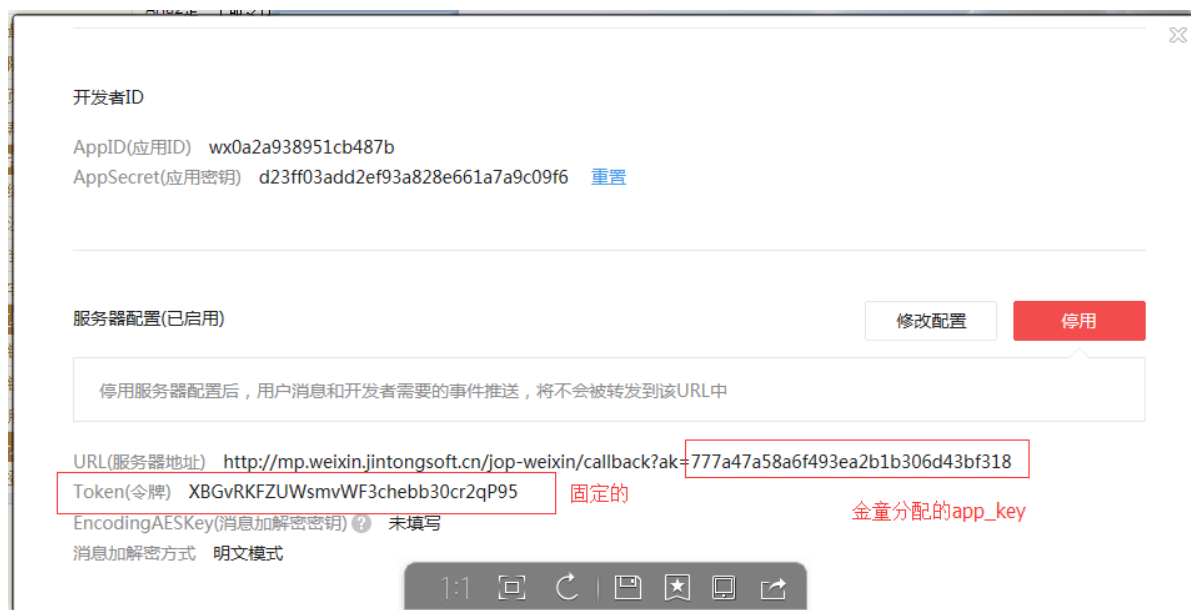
开发者ID

AppID(应用ID) wx0a2a938951cb487b
AppSecret(应用密钥) d23ff03add2ef93a828e661a7a9c09f6 重置

服务器配置(已启用)

修改配置 停用

停用服务器配置后，用户消息和开发者需要的事件推送，将不会被转发到该URL中

URL(服务器地址) http://mp.weixin.jintongsoft.cn/jop-weixin/callback?ak=777a47a58a6f493ea2b1b306d43bf318
Token(令牌) XBGvRKFZUWsmvWF3chebb30cr2qP95 固定的
EncodingAESKey(消息加解密密钥) ? 未填写
金童分配的app_key
消息加解密方式 明文模式

1:1